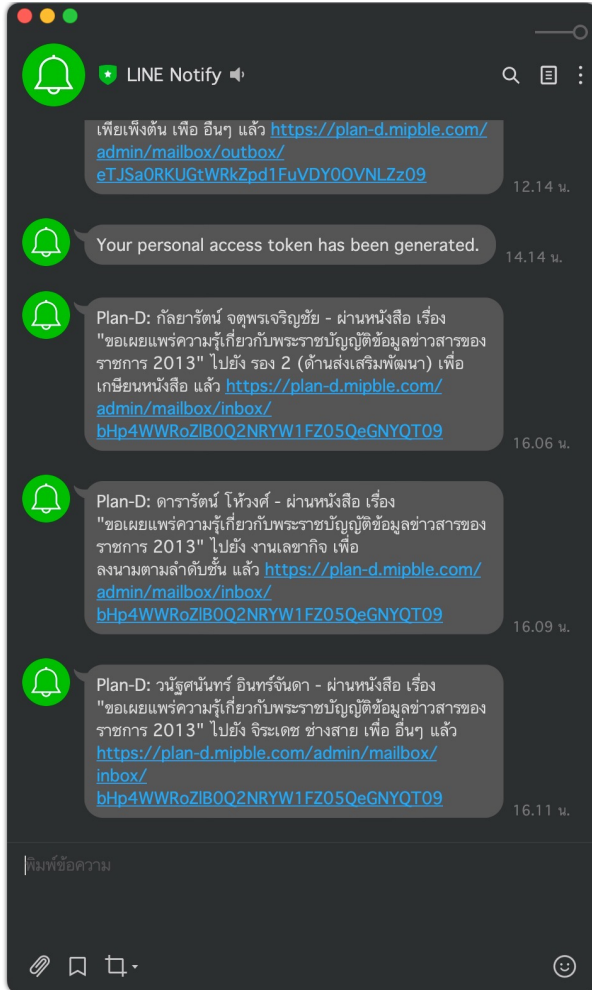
LINE Notify

เพียงเพ็งต้น เพื่อ อื่นๆ แล้ว https://plan-d.mipble.com/admin/mailbox/outbox/eTJSa0RKUGtWRkZpd1FuVDY0OVNLZz09
12.14 น.

Your personal access token has been generated.
14.14 น.

Plan-D: กัลยารัตน์ จตุพรเจริญชัย - ผ่านหนังสือ เรื่อง "ขอเผยแพร่ความรู้เกี่ยวกับพระราชบัญญัติข้อมูลข่าวสารของราชการ 2013" ไปยัง รอง 2 (ด้านส่งเสริมพัฒนา) เพื่อ เกษียนหนังสือ แล้ว https://plan-d.mipble.com/admin/mailbox/inbox/bHp4WWRoZlB0Q2NRYW1FZ05QeGNYQT09
16.06 น.

Plan-D: ดารารัตน์ โห้วงศ์ - ผ่านหนังสือ เรื่อง "ขอเผยแพร่ความรู้เกี่ยวกับพระราชบัญญัติข้อมูลข่าวสารของราชการ 2013" ไปยัง งานเลขากิจ เพื่อ ลงนามตามลำดับขั้น แล้ว https://plan-d.mipble.com/admin/mailbox/inbox/bHp4WWRoZlB0Q2NRYW1FZ05QeGNYQT09
16.09 น.

Plan-D: วนัฐศนันทร์ อินทร์จันดา - ผ่านหนังสือ เรื่อง "ขอเผยแพร่ความรู้เกี่ยวกับพระราชบัญญัติข้อมูลข่าวสารของราชการ 2013" ไปยัง จิระเดช ช่างสาย เพื่อ อื่นๆ แล้ว https://plan-d.mipble.com/admin/mailbox/inbox/bHp4WWRoZlB0Q2NRYW1FZ05QeGNYQT09
16.11 น.

พิมพ์ข้อความ